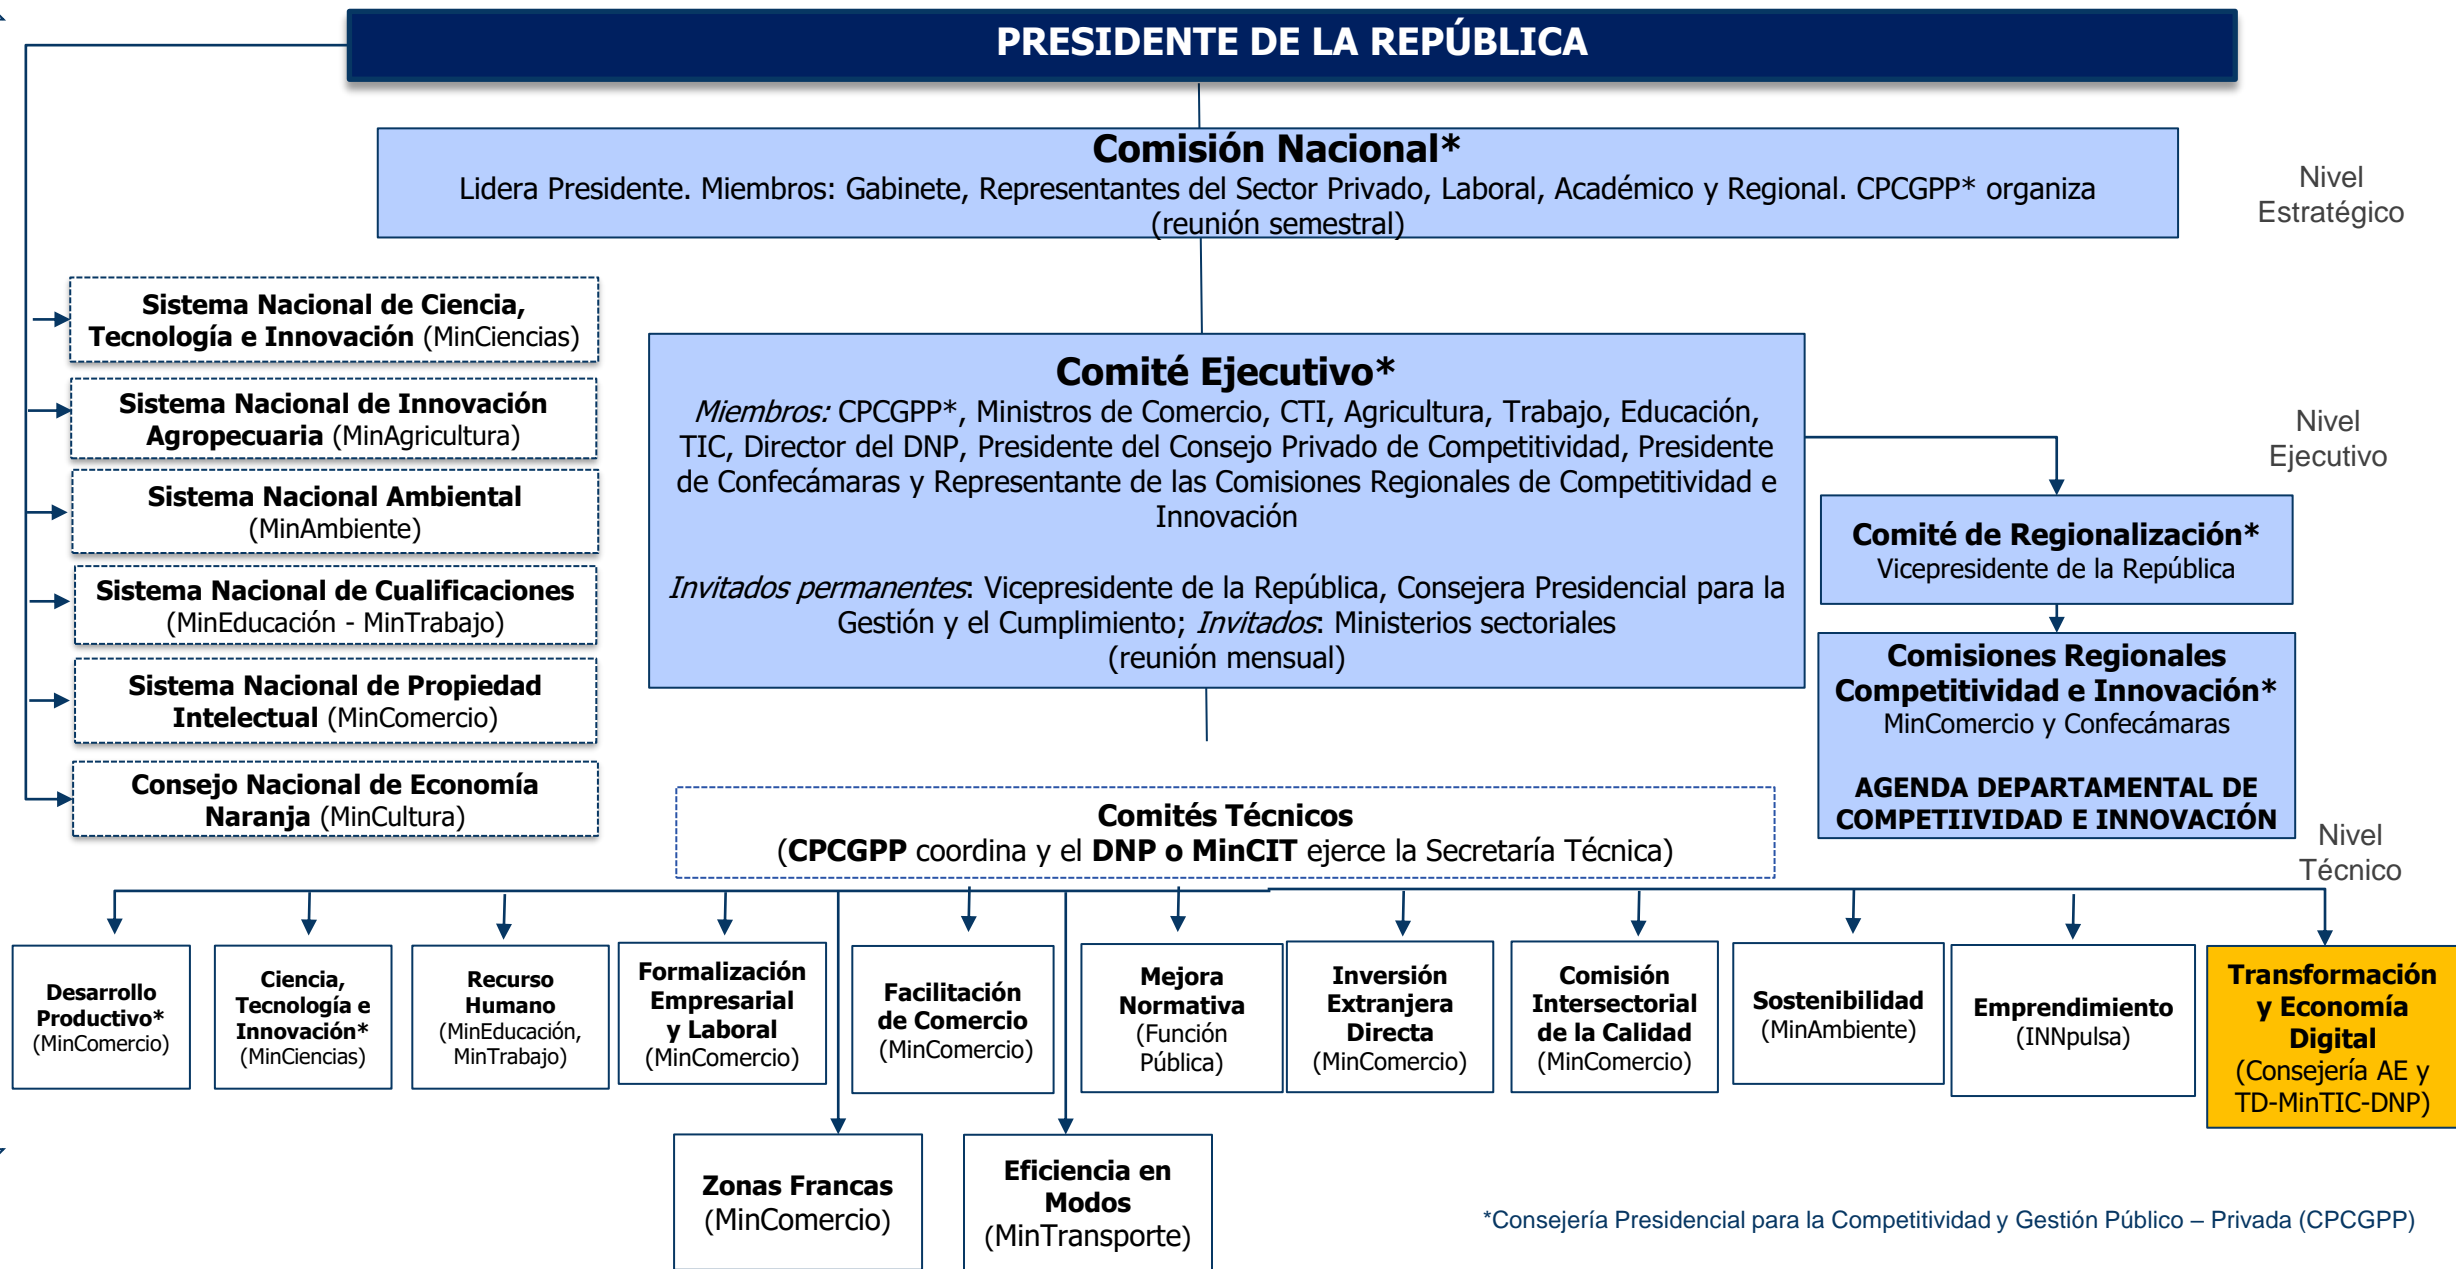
PRESIDENTE DE LA REPÚBLICA

Comisión Nacional*
Lidera Presidente. Miembros: Gabinete, Representantes del Sector Privado, Laboral, Académico y Regional. CPCGPP* organiza (reunión semestral)

Nivel Estratégico

Sistema Nacional de Ciencia, Tecnología e Innovación (MinCiencias)

Sistema Nacional de Innovación Agropecuaria (MinAgricultura)

Sistema Nacional Ambiental (MinAmbiente)

Sistema Nacional de Cualificaciones (MinEducación - MinTrabajo)

Sistema Nacional de Propiedad Intelectual (MinComercio)

Consejo Nacional de Economía Naranja (MinCultura)

Comité Ejecutivo*
Miembros: CPCGPP*, Ministros de Comercio, CTI, Agricultura, Trabajo, Educación, TIC, Director del DNP, Presidente del Consejo Privado de Competitividad, Presidente de Confecámaras y Representante de las Comisiones Regionales de Competitividad e Innovación

Invitados permanentes: Vicepresidente de la República, Consejera Presidencial para la Gestión y el Cumplimiento; Invitados: Ministerios sectoriales
(reunión mensual)

Nivel Ejecutivo

Comité de Regionalización*
Vicepresidente de la República

Comisiones Regionales Competitividad e Innovación*
MinComercio y Confecámaras

AGENDA DEPARTAMENTAL DE COMPETIIVIDAD E INNOVACIÓN

Nivel Técnico

Comités Técnicos
(CPCGPP coordina y el DNP o MinCIT ejerce la Secretaría Técnica)

Desarrollo Productivo* (MinComercio)

Ciencia, Tecnología e Innovación* (MinCiencias)

Recurso Humano (MinEducación, MinTrabajo)

Formalización Empresarial y Laboral (MinComercio)

Facilitación de Comercio (MinComercio)

Mejora Normativa (Función Pública)

Inversión Extranjera Directa (MinComercio)

Comisión Intersectorial de la Calidad (MinComercio)

Sostenibilidad (MinAmbiente)

Emprendimiento (INNpulsa)

Transformación y Economía Digital (Consejería AE y TD-MinTIC-DNP)

Zonas Francas (MinComercio)

Eficiencia en Modos (MinTransporte)

*Consejería Presidencial para la Competitividad y Gestión Público – Privada (CPCGPP)